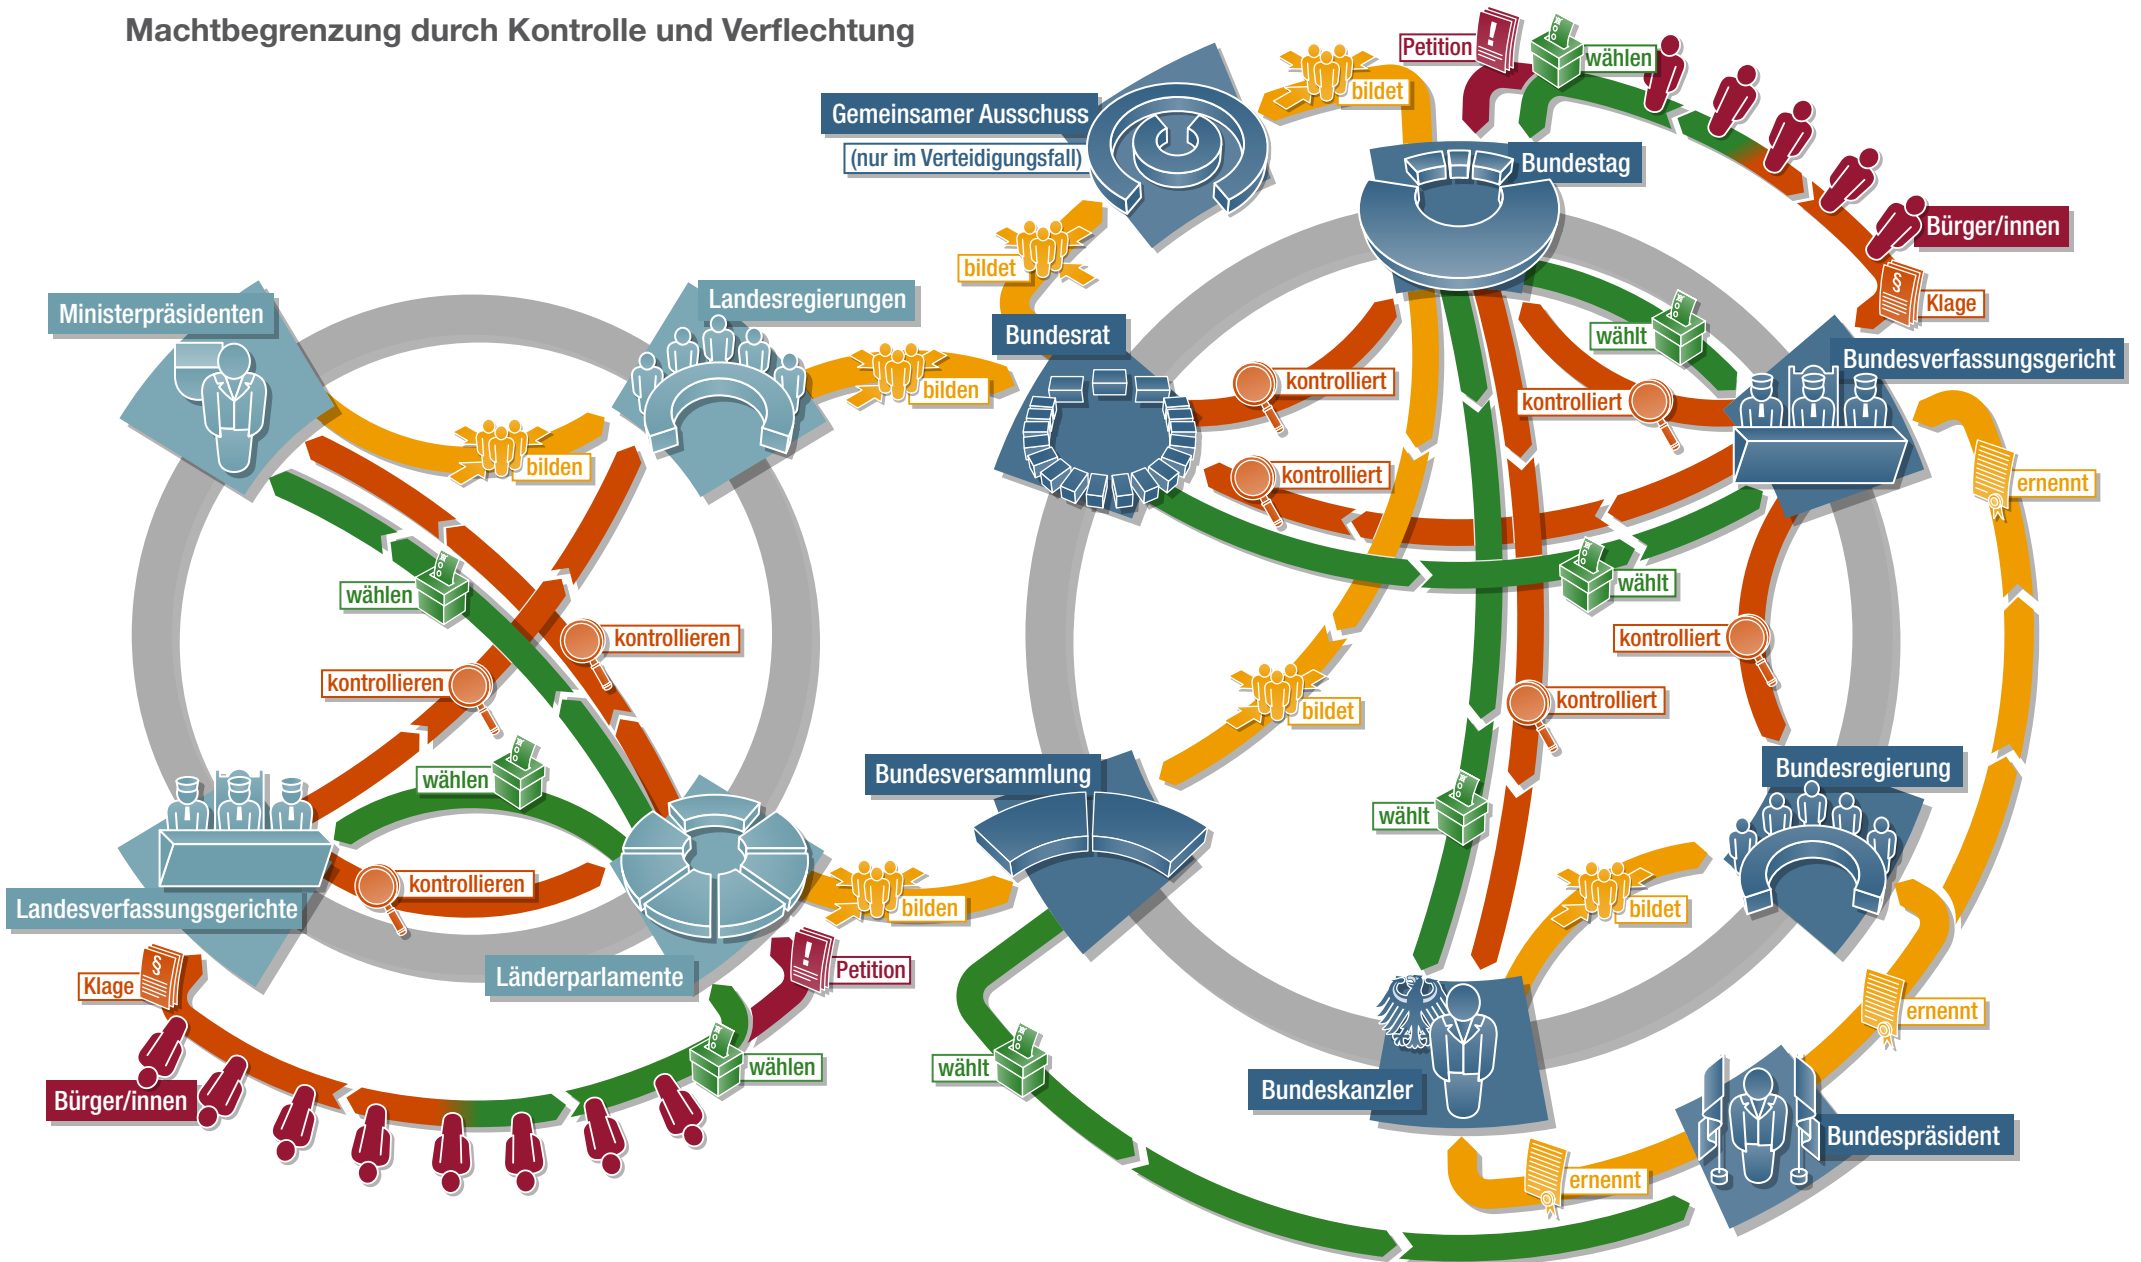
Machtbegrenzung durch Kontrolle und Verflechtung

Gemeinsamer Ausschuss
(nur im Verteidigungsfall)
bildet
Petition
wählen
Bundestag
Bürger/innen
Klage
bildet
Bundesrat
Ministerpräsidenten
Landesregierungen
bilden
bilden
wählt
kontrolliert
kontrolliert
Bundesverfassungsgericht
kontrolliert
ernennt
wählt
wählen
kontrollieren
kontrollieren
kontrolliert
bildet
kontrolliert
wählen
Bundesversammlung
Bundesregierung
wählt
kontrollieren
bilden
bildet
Landesverfassungsgerichte
Länderparlamente
Petition
Klage
ernennt
Bürger/innen
wählen
wählt
Bundeskanzler
Bundespräsident
ernennt